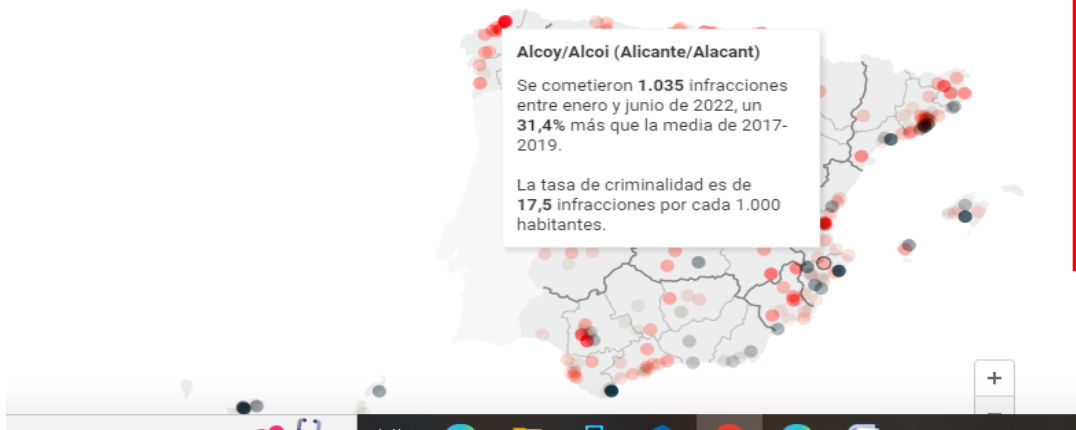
Alcoy/Alcoi (Alicante/Alacant)

Se cometieron **1.035** infracciones entre enero y junio de 2022, un **31,4%** más que la media de 2017-2019.

La tasa de criminalidad es de **17,5** infracciones por cada 1.000 habitantes.

+